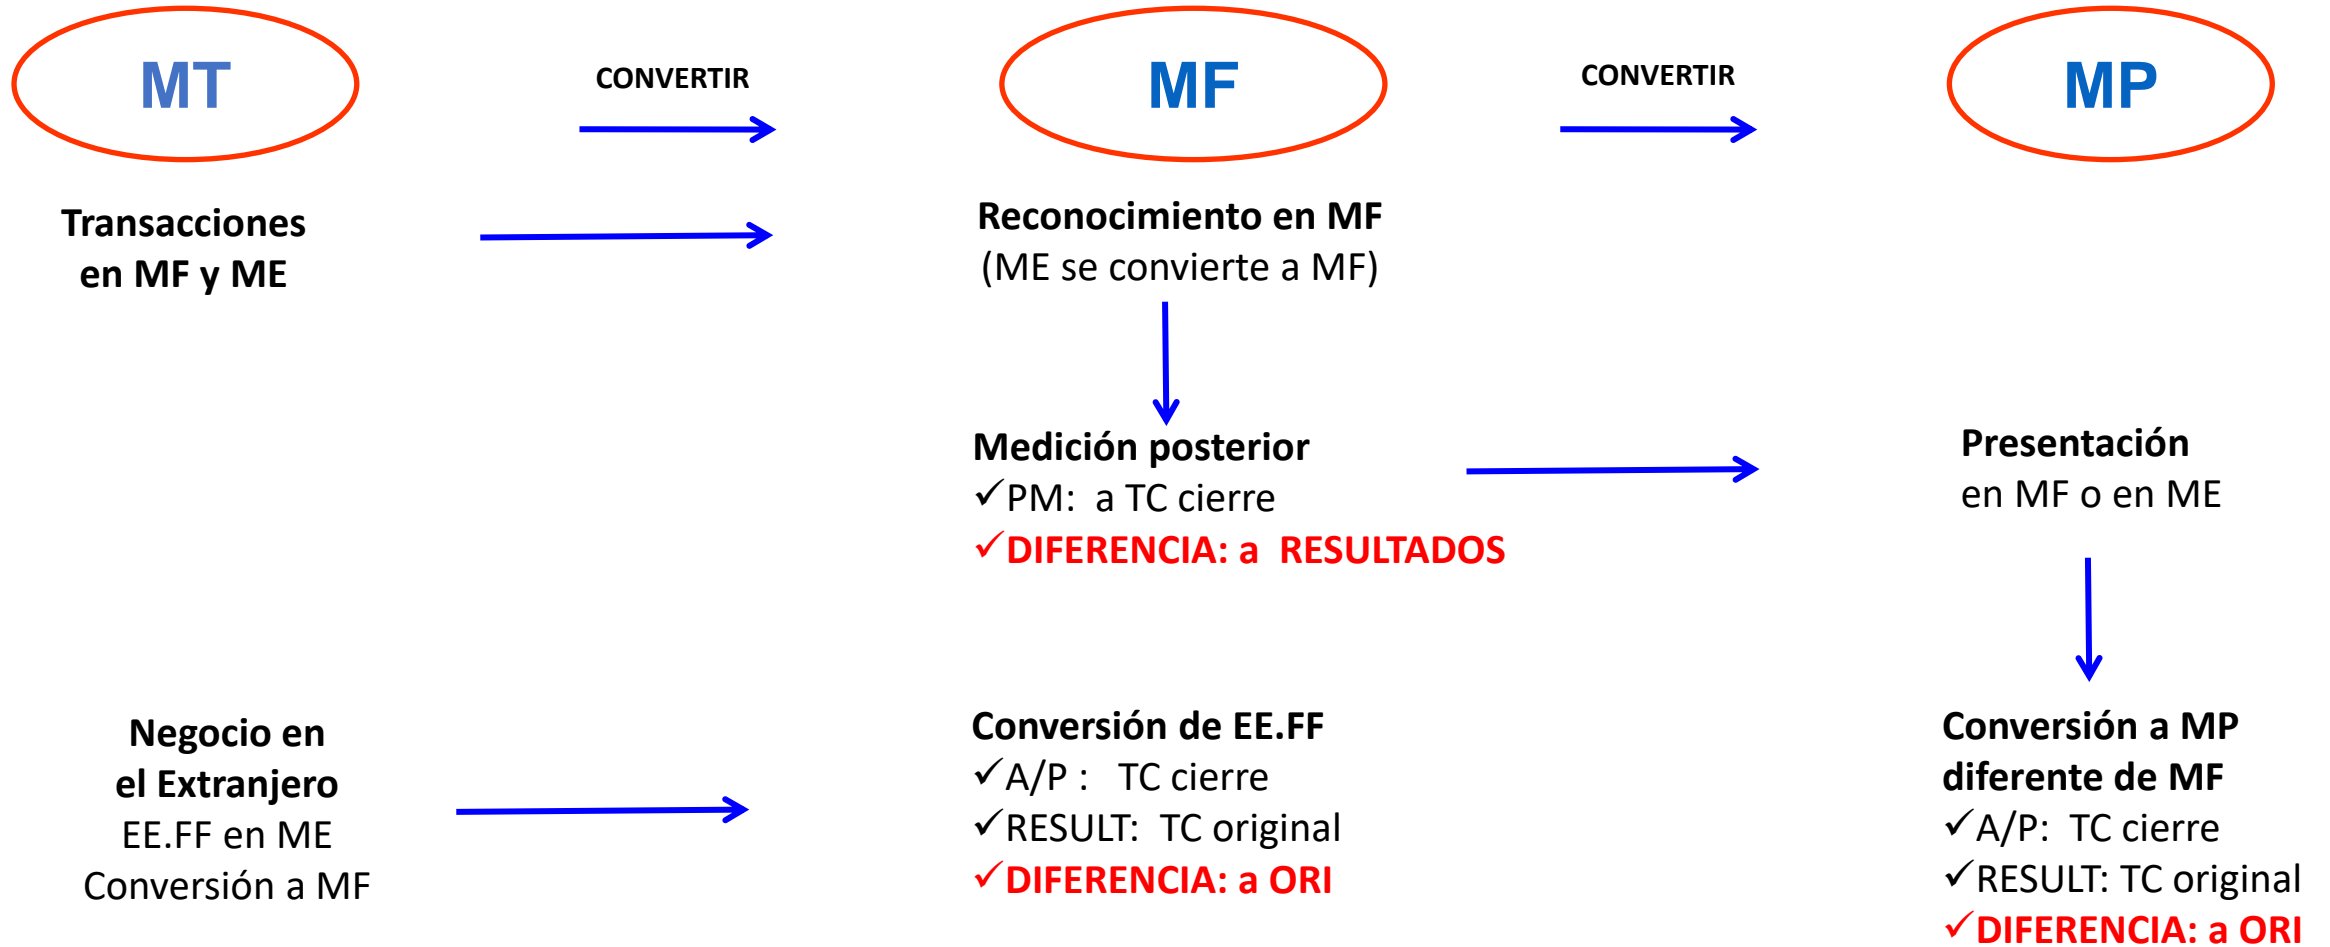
MT

CONVERTIR

MF

CONVERTIR

MP

Transacciones en MF y ME

Reconocimiento en MF
(ME se convierte a MF)

Medición posterior
✓PM: a TC cierre
✓DIFERENCIA: a RESULTADOS

Presentación
en MF o en ME

Negocio en el Extranjero
EE.FF en ME
Conversión a MF

Conversión de EE.FF
✓A/P : TC cierre
✓RESULT: TC original
✓DIFERENCIA: a ORI

Conversión a MP diferente de MF
✓A/P: TC cierre
✓RESULT: TC original
✓DIFERENCIA: a ORI